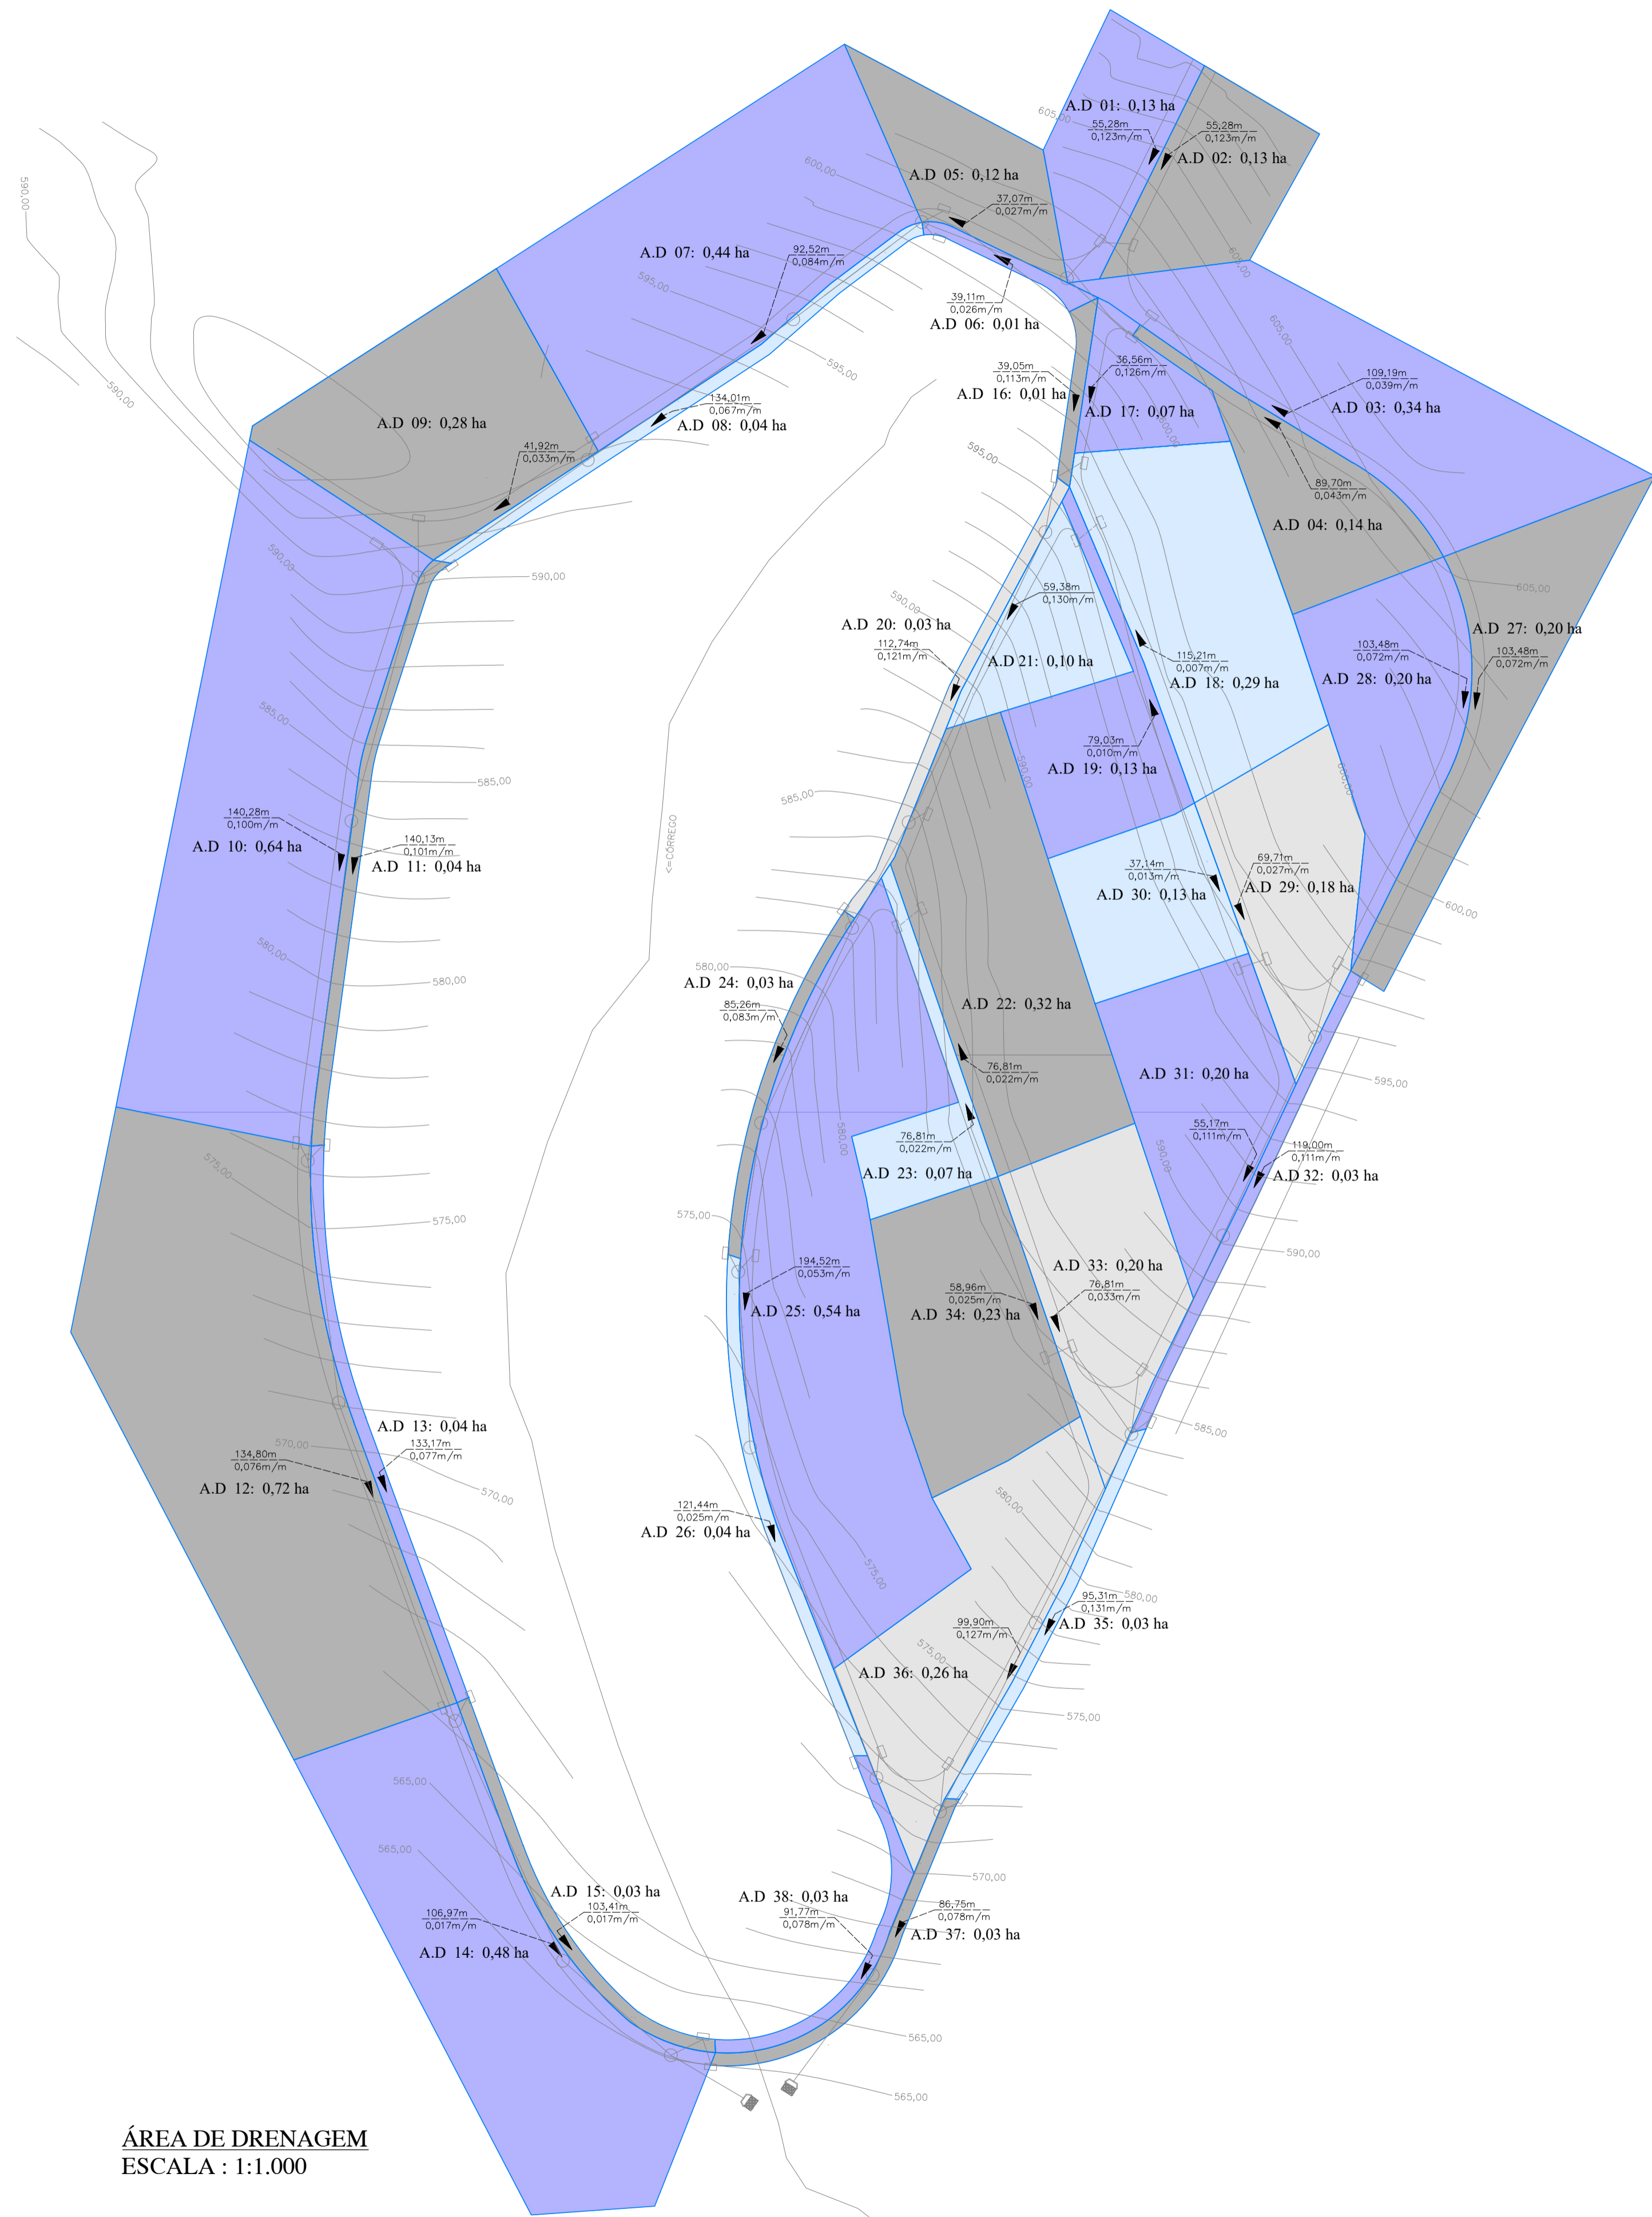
A.D 01: 0,13 ha
55,28m
0,123m/m
55,28m
0,123m/m
A.D 02: 0,13 ha
605,00
600,00
A.D 05: 0,12 ha
37,07m
0,027m/m
590,00
A.D 07: 0,44 ha
92,52m
0,084m/m
595,00
39,11m
0,026m/m
A.D 06: 0,01 ha
605,00
595,00
39,05m
0,113m/m
A.D 16: 0,01 ha
36,56m
0,126m/m
A.D 17: 0,07 ha
109,19m
0,039m/m
A.D 03: 0,34 ha
590,00
A.D 09: 0,28 ha
134,01m
0,067m/m
A.D 08: 0,04 ha
41,92m
0,033m/m
595,00
89,70m
0,043m/m
A.D 04: 0,14 ha
590,00
590,00
605,00
59,38m
0,130m/m
590,00
A.D 20: 0,03 ha
112,74m
0,121m/m
A.D 21: 0,10 ha
115,21m
0,007m/m
A.D 18: 0,29 ha
103,48m
0,072m/m
A.D 28: 0,20 ha
A.D 27: 0,20 ha
103,48m
0,072m/m
585,00
585,00
79,03m
0,010m/m
A.D 19: 0,13 ha
585,00
140,28m
0,100m/m
A.D 10: 0,64 ha
140,13m
0,101m/m
A.D 11: 0,04 ha
<=CÓRREGO
37,14m
0,013m/m
A.D 30: 0,13 ha
69,71m
0,027m/m
A.D 29: 0,18 ha
600,00
580,00
580,00
A.D 24: 0,03 ha
85,26m
0,083m/m
A.D 22: 0,32 ha
76,81m
0,022m/m
A.D 31: 0,20 ha
595,00
575,00
76,81m
0,022m/m
A.D 23: 0,07 ha
580,00
55,17m
0,111m/m
119,00m
0,111m/m
A.D 32: 0,03 ha
575,00
575,00
590,00
194,52m
0,053m/m
A.D 25: 0,54 ha
58,96m
0,025m/m
A.D 34: 0,23 ha
A.D 33: 0,20 ha
76,81m
0,033m/m
590,00
A.D 13: 0,04 ha
570,00
134,80m
0,076m/m
133,17m
0,077m/m
A.D 12: 0,72 ha
570,00
585,00
121,44m
0,025m/m
A.D 26: 0,04 ha
580,00
575,00
95,31m
0,131m/m
580,00
A.D 35: 0,03 ha
99,90m
0,127m/m
575,00
A.D 36: 0,26 ha
575,00
565,00
565,00
570,00
A.D 15: 0,03 ha
103,41m
0,017m/m
106,97m
0,017m/m
A.D 14: 0,48 ha
A.D 38: 0,03 ha
91,77m
0,078m/m
86,75m
0,078m/m
A.D 37: 0,03 ha
565,00
565,00
ÁREA DE DRENAGEM
ESCALA : 1:1.000